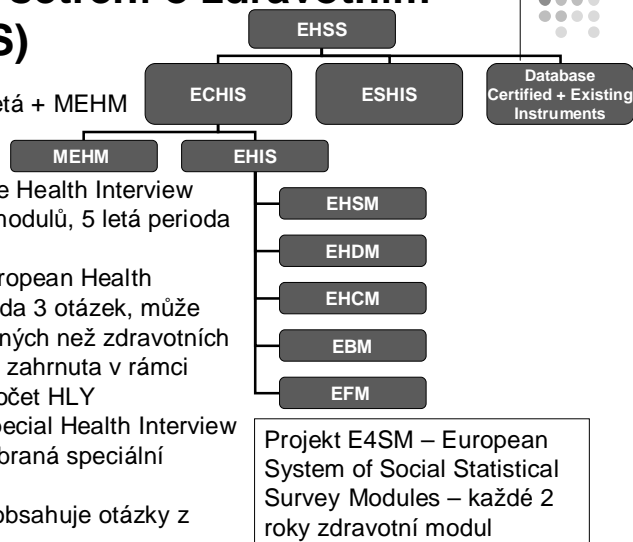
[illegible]setření o zdravotním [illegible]S)

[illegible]etá + MEHM

EHSS

ECHIS

ESHIS

Database Certified + Existing Instruments

MEHM

EHIS

EHSM

EHDM

EHCM

EBM

EFM

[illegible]e Health Interview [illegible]modulů, 5 letá perioda

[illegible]uropean Health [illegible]da 3 otázek, může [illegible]ných než zdravotních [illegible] zahrnuta v rámci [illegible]očet HLY

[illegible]pecial Health Interview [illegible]braná speciální

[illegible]obsahuje otázky z

Projekt E4SM – European System of Social Statistical Survey Modules – každé 2 roky zdravotní modul